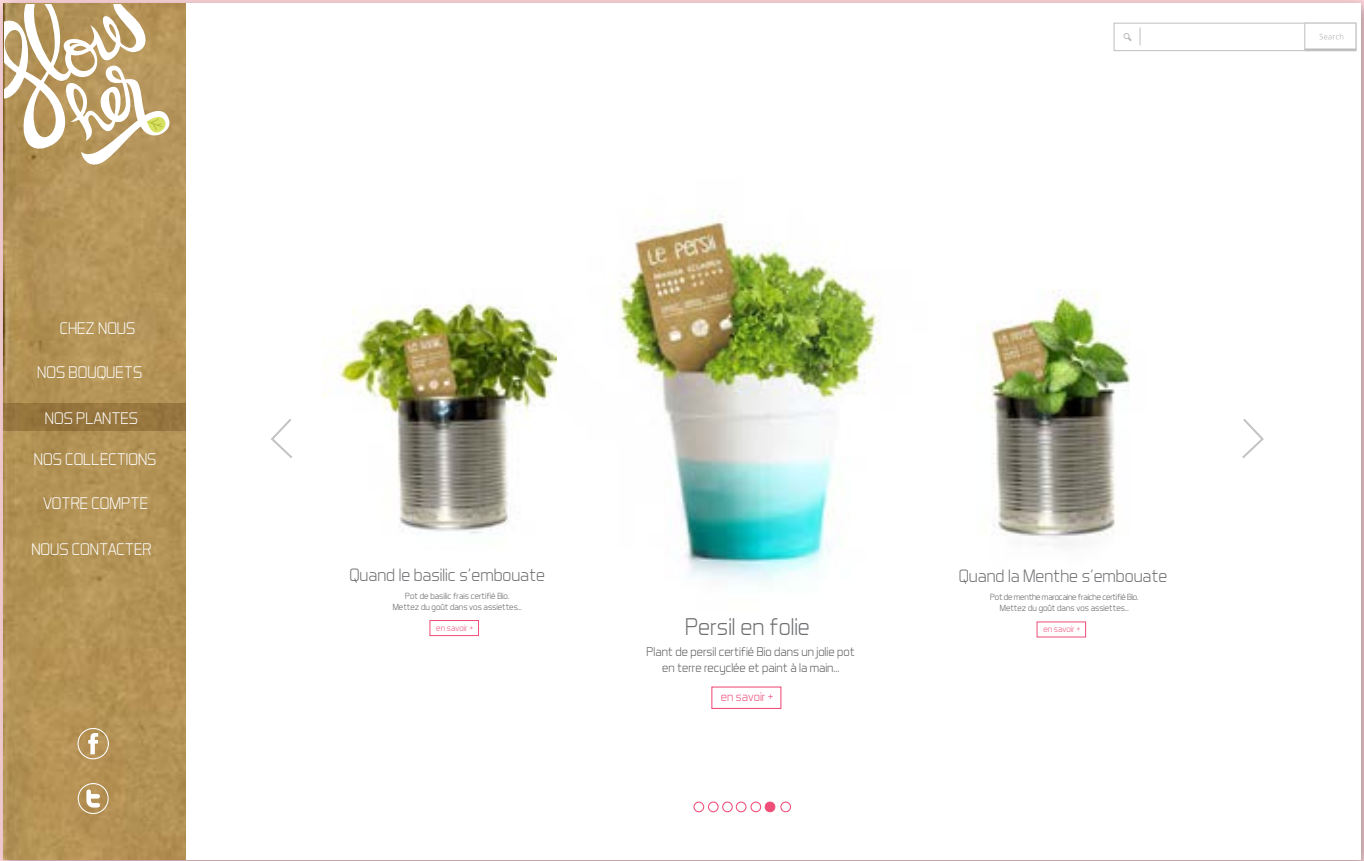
flower

Search

CHEZ NOUS

NOS BOUQUETS

NOS PLANTES

NOS COLLECTIONS

VOTRE COMPTE

NOUS CONTACTER

LE PERSIL

Quand le basilic s'embouate

Pot de basilic frais certifié Bio.
Mettez du goût dans vos assiettes...

en savoir +

Persil en folie

Plant de persil certifié Bio dans un jolie pot en terre recyclée et paint à la main...

en savoir +

Quand la Menthe s'embouate

Pot de menthe marocaine fraiche certifié Bio.
Mettez du goût dans vos assiettes...

en savoir +

f

t